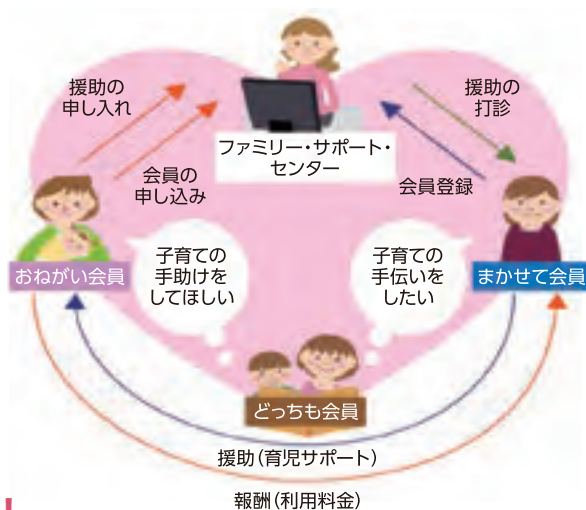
援助の申し入れ

援助の打診

ファミリー・サポート・センター

会員の申し込み

会員登録

子育ての手助けをしてほしい

子育ての手伝いをしたい

おねがい会員

まかせて会員

どっちも会員

援助(育児サポート)

報酬(利用料金)